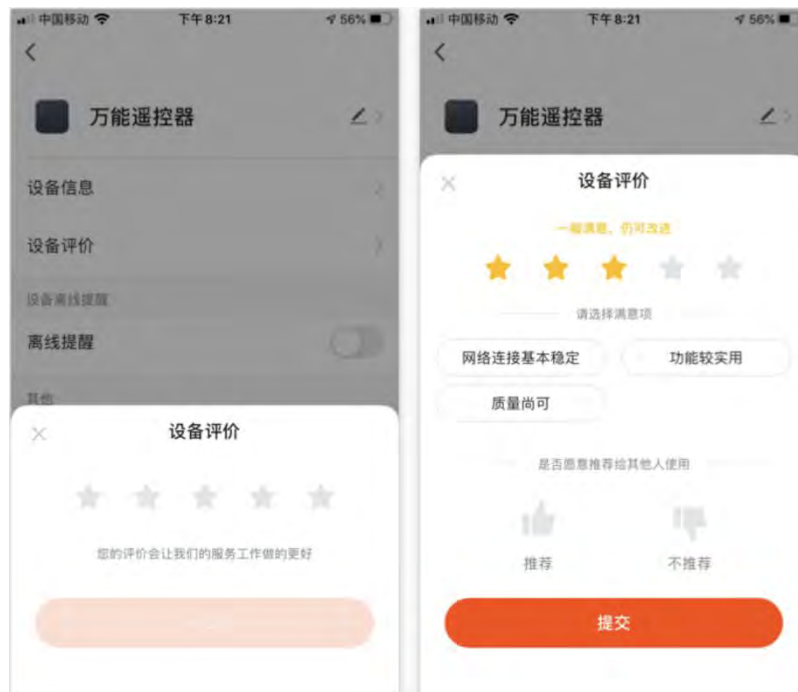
中国移动 下午8:21 56%

万能遥控器

设备信息

设备评价

设备离线提醒

离线提醒

其他

设备评价

您的评价会让我们的服务工作做的更好

中国移动 下午8:21 56%

万能遥控器

设备评价

一般满意，仍可改进

请选择满意项

网络连接基本稳定

功能较实用

质量尚可

是否愿意推荐给其他人使用

推荐

不推荐

提交